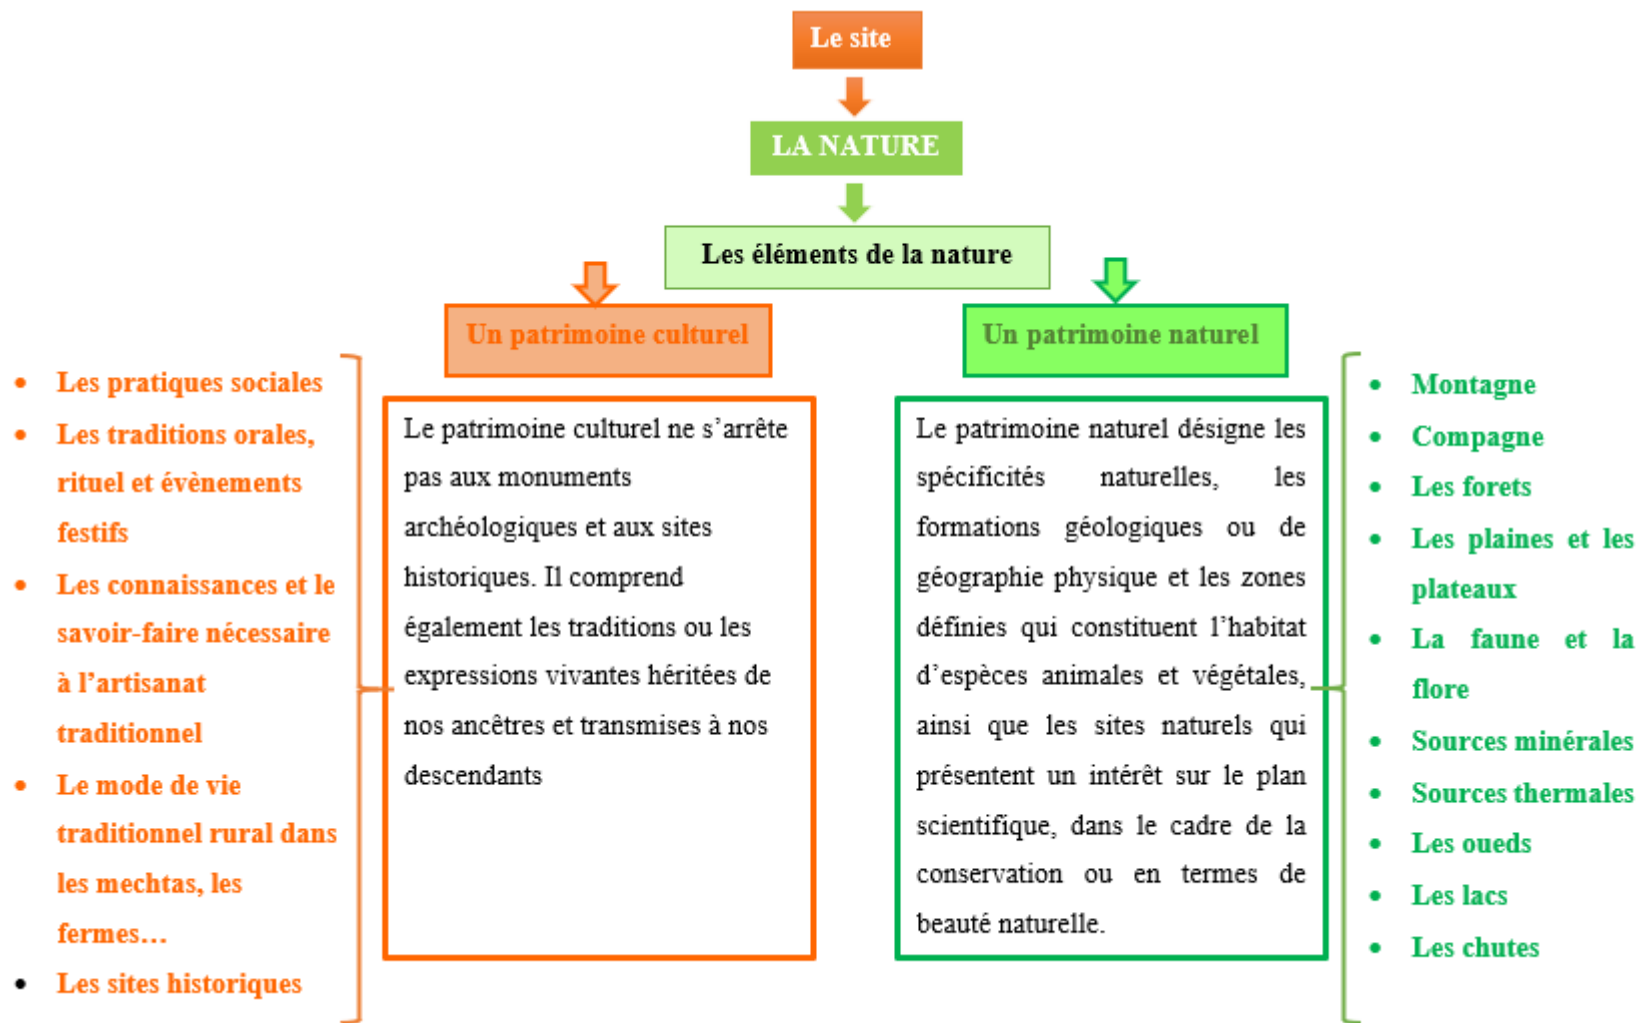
Le site

LA NATURE

Les éléments de la nature

Un patrimoine culturel

Un patrimoine naturel

- Les pratiques sociales
- Les traditions orales, rituel et évènements festifs
- Les connaissances et le savoir-faire nécessaire à l'artisanat traditionnel
- Le mode de vie traditionnel rural dans les mechtas, les fermes…
- Les sites historiques

Le patrimoine culturel ne s'arrête pas aux monuments archéologiques et aux sites historiques. Il comprend également les traditions ou les expressions vivantes héritées de nos ancêtres et transmises à nos descendants

Le patrimoine naturel désigne les spécificités naturelles, les formations géologiques ou de géographie physique et les zones définies qui constituent l'habitat d'espèces animales et végétales, ainsi que les sites naturels qui présentent un intérêt sur le plan scientifique, dans le cadre de la conservation ou en termes de beauté naturelle.

- Montagne
- Compagne
- Les forets
- Les plaines et les plateaux
- La faune et la flore
- Sources minérales
- Sources thermales
- Les oueds
- Les lacs
- Les chutes